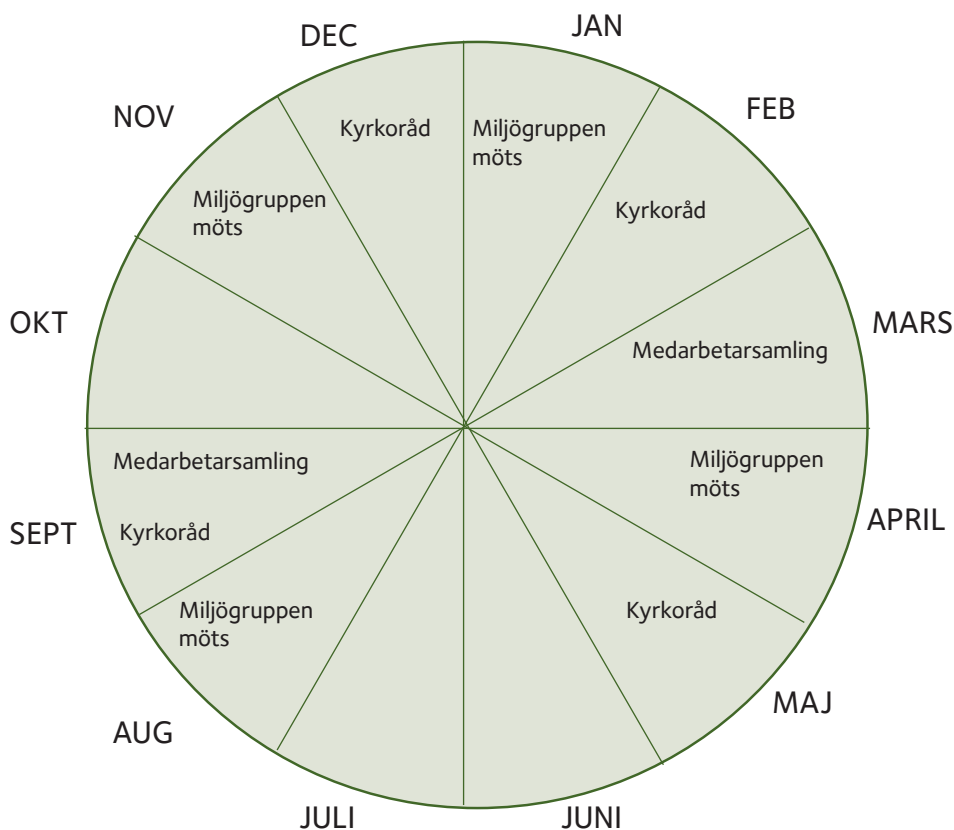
JAN
Miljögruppen möts

FEB
Kyrkoråd

MARS
Medarbetarsamling

APRIL
Miljögruppen möts

MAJ
Kyrkoråd

JUNI

JULI

AUG
Miljögruppen möts

SEPT
Medarbetarsamling
Kyrkoråd

OKT

NOV
Miljögruppen möts

DEC
Kyrkoråd